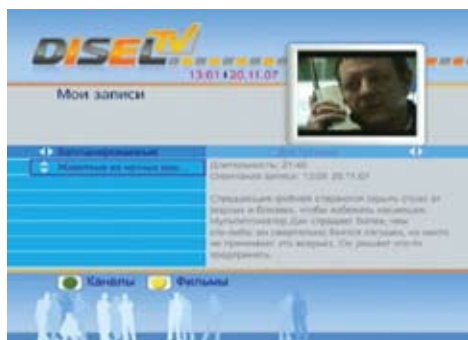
DISEL TV
13:01 | 20.11.07
Мои записи

Запланированные
Живатные из черных мас...
Длительность: 21:40
Окончание записи: 13:08 20.11.07

Сердющенко фрейчия старалися хорошо стала из ворсак и Бомоны, чтобы избежать несчастья. Мультиплекатор. Дан сотрудник более, чем кто-либо из свидетелей боится ситуаций, но никто не принимает это всерьез. Он решает что-то предпринять.

Каналы
Фильмы